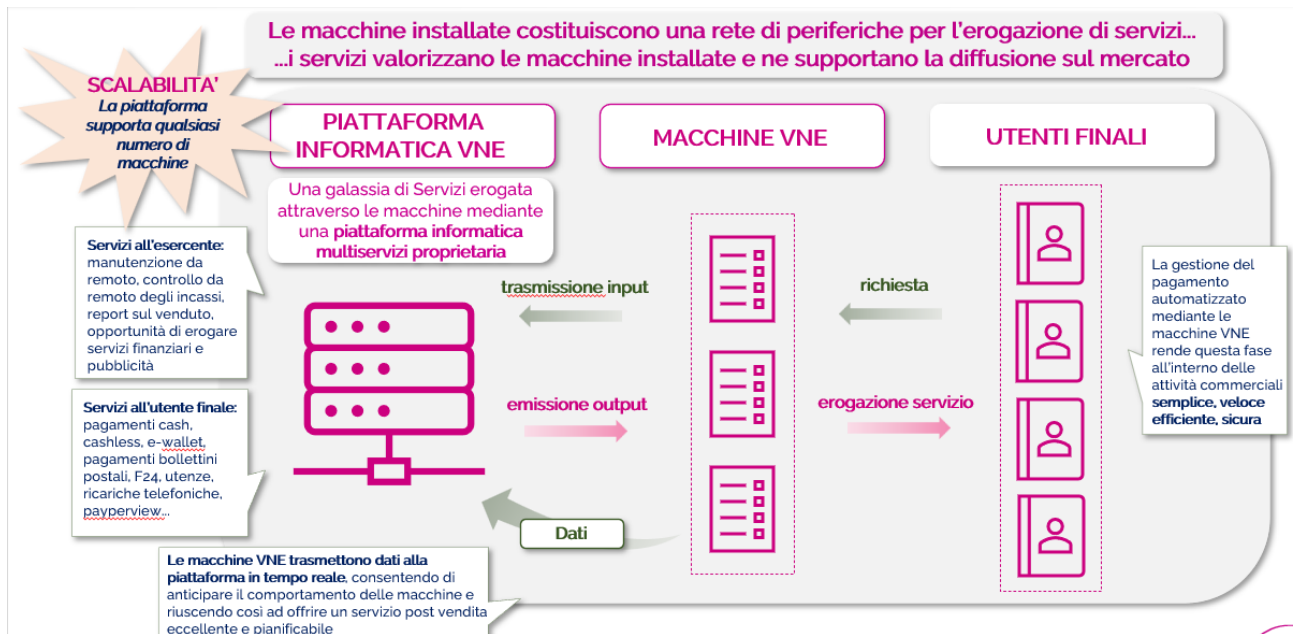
Le macchine installate costituiscono una rete di periferiche per l'erogazione di servizi...
...i servizi valorizzano le macchine installate e ne supportano la diffusione sul mercato

SCALABILITA'
La piattaforma supporta qualsiasi numero di macchine

PIATTAFORMA INFORMATICA VNE

MACCHINE VNE

UTENTI FINALI

Una galassia di Servizi erogata attraverso le macchine mediante una piattaforma informatica multiservizi proprietaria

Servizi all'esercente: manutenzione da remoto, controllo da remoto degli incassi, report sul venduto, opportunità di erogare servizi finanziari e pubblicità

Servizi all'utente finale: pagamenti cash, cashless, e-wallet, pagamenti bollettini postali, F24, utenze, ricariche telefoniche, payperview...

trasmissione input

richiesta

emissione output

erogazione servizio

Dati

La gestione del pagamento automatizzato mediante le macchine VNE rende questa fase all'interno delle attività commerciali semplice, veloce efficiente, sicura

Le macchine VNE trasmettono dati alla piattaforma in tempo reale, consentendo di anticipare il comportamento delle macchine e riuscendo così ad offrire un servizio post vendita eccellente e pianificabile